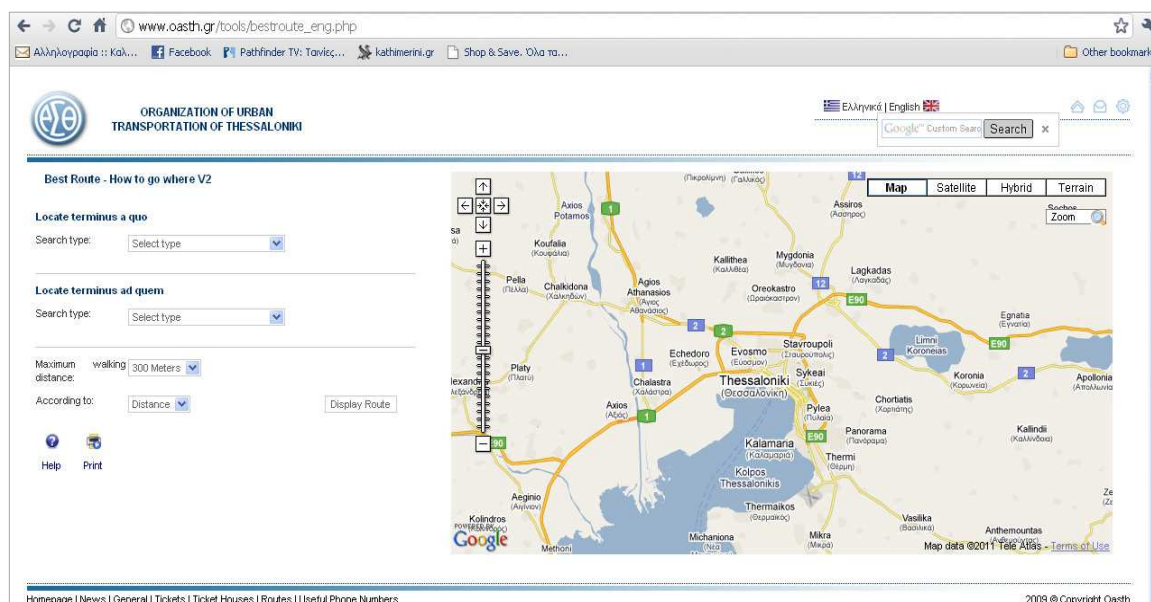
www.oasth.gr/tools/bestroute_eng.php

Αλληλογραφία :: Καλ... Facebook Pathfinder TV: Ταινίες... kathimerini.gr Shop & Save. Όλα τα... Other bookmarks

ORGANIZATION OF URBAN TRANSPORTATION OF THESSALONIKI

Ελληνικά | English

Google Custom Search Search ×

Best Route - How to go where V2

Locate terminus a quo

Search type: Select type

Locate terminus ad quem

Search type: Select type

Maximum walking distance: 300 Meters

According to: Distance

Display Route

Help Print

Map Satellite Hybrid Terrain

Zoom

Axios Potamos
Koufalia (Κουφάλια)
Pella (Πέλλα)
Chalkidona (Χαλκηδών)
Agios Athanasios (Άγιος Αθανάσιος)
Kallithea (Καλλιθέα)
Mygdonia (Μυγδονία)
Oreokastro (Ωραιόκαστρο)
Lagkadas (Λαγκαδάς)
Assiros (Άσσηρος)
Limni Koroneias
Egnatia (Εγνατία)
Echedoro (Εχέδωρος)
Evosmo (Εύοσμος)
Stavroupoli (Σταυρούπολις)
Platy (Πλατύ)
Chalastra (Χαλάστρα)
Thessaloniki (Θεσσαλονίκη)
Sykeai (Συκιές)
Axios (Αξιός)
Pylea (Πυλαία)
Chortiatis (Χορτιάτης)
Koronia (Κορώνεια)
Apollonia (Απολλωνία)
Kalamaria (Καλαμαριά)
Panorama (Πανόραμα)
Kallindii (Καλλίνδοια)
Thermi (Θέρμη)
Kolpos Thessalonikis
Thermaikos (Θερμαϊκός)
Aeginio (Αιγίνιον)
Kolindros
Methoni
Michaniona (Νέα Μηχανιώνα)
Mikra (Μίκρα)
Vasilika (Βασιλικά)
Anthemountas
E90 12 2 1

Google
Map data ©2011 Tele Atlas - Terms of Use

Homepage | News | General | Tickets | Ticket Houses | Routes | Useful Phone Numbers

2009 © Copyright Oasth